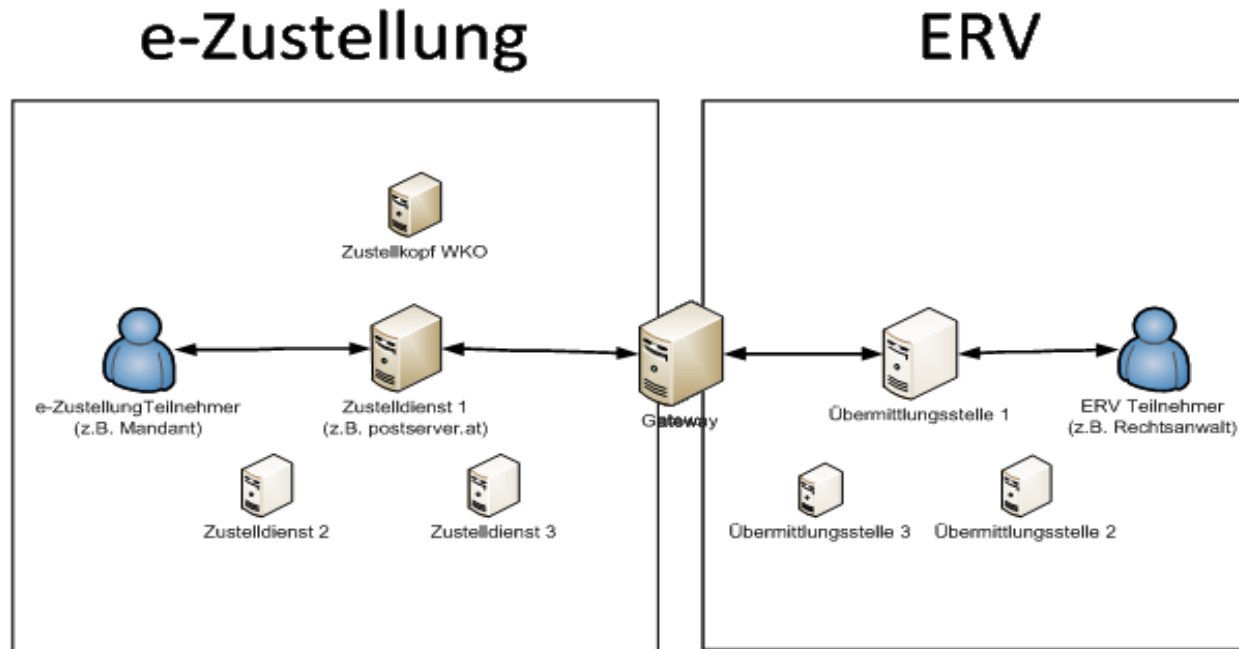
e-Zustellung

ERV

Zustellkopf WKO

e-ZustellungTeilnehmer
(z.B. Mandant)

Zustelldienst 1
(z.B. postserver.at)

Gateway

Übermittlungsstelle 1

ERV Teilnehmer
(z.B. Rechtsanwalt)

Zustelldienst 2

Zustelldienst 3

Übermittlungsstelle 3

Übermittlungsstelle 2